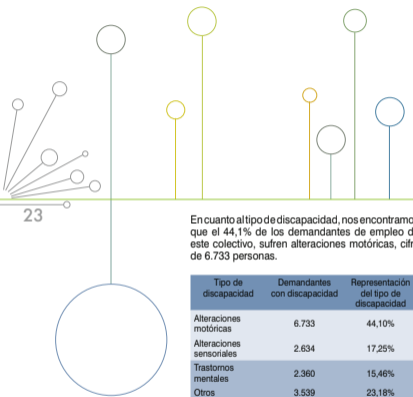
23

En cuanto al tipo de discapacidad, nos encontramo que el 44,1% de los demandantes de empleo d este colectivo, sufren alteraciones motóricas, cifr de 6.733 personas.

| Tipo de discapacidad | Demandantes con discapacidad | Representación del tipo de discapacidad |
|---|---|---|
| Alteraciones motóricas | 6.733 | 44,10% |
| Alteraciones sensoriales | 2.634 | 17,25% |
| Trastornos mentales | 2.360 | 15,46% |
| Otros | 3.539 | 23,18% |